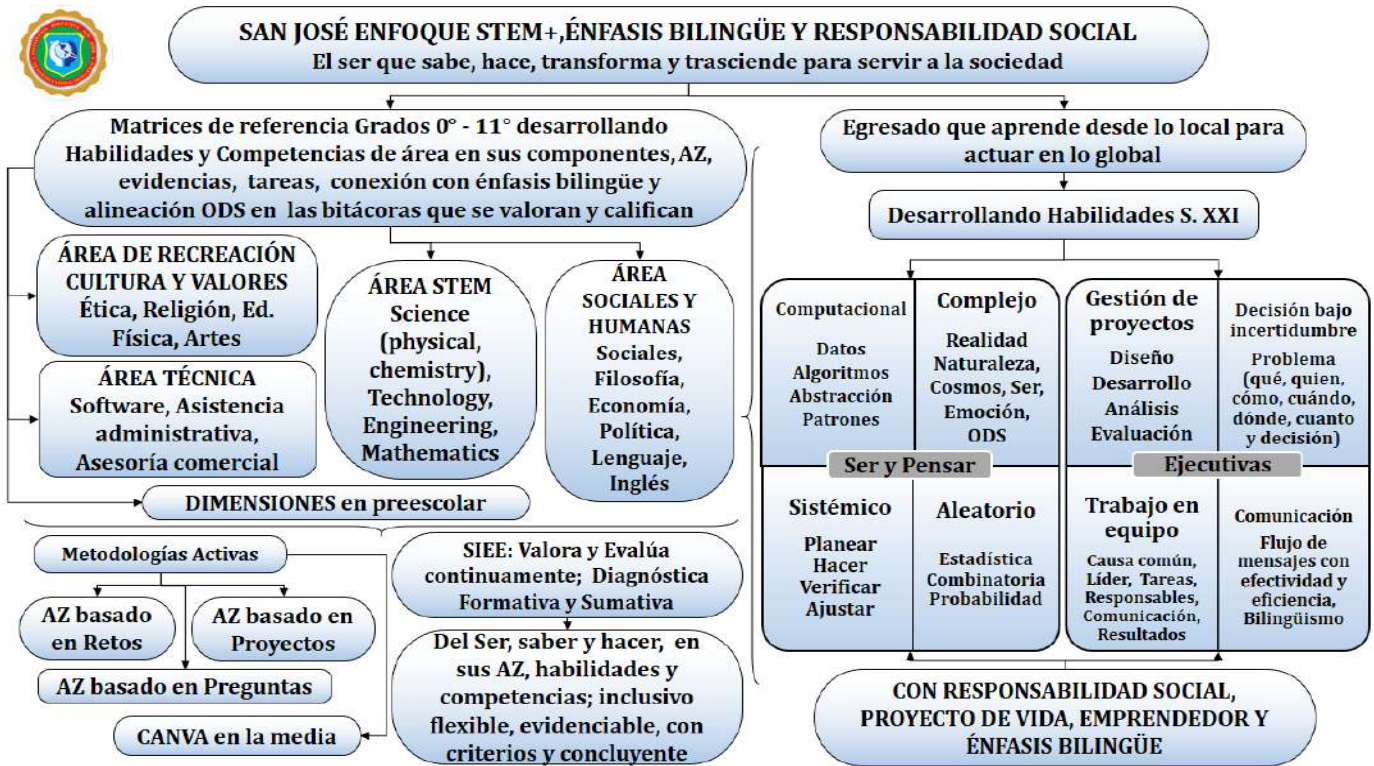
SAN JOSÉ ENFOQUE STEM+,ÉNFASIS BILINGÜE Y RESPONSABILIDAD SOCIAL
El ser que sabe, hace, transforma y trasciende para servir a la sociedad

Matrices de referencia Grados 0° - 11° desarrollando Habilidades y Competencias de área en sus componentes, AZ, evidencias, tareas, conexión con énfasis bilingüe y alineación ODS en las bitácoras que se valoran y califican

ÁREA DE RECREACIÓN CULTURA Y VALORES
Ética, Religión, Ed. Física, Artes

ÁREA TÉCNICA
Software, Asistencia administrativa, Asesoría comercial

ÁREA STEM
Science (physical, chemistry), Technology, Engineering, Mathematics

ÁREA SOCIALES Y HUMANAS
Sociales, Filosofía, Economía, Política, Lenguaje, Inglés

DIMENSIONES en preescolar

Metodologías Activas

AZ basado en Retos

AZ basado en Proyectos

AZ basado en Preguntas

CANVA en la media

SIEE: Valora y Evalúa continuamente; Diagnóstica Formativa y Sumativa

Del Ser, saber y hacer, en sus AZ, habilidades y competencias; inclusivo flexible, evidenciable, con criterios y concluyente

Egresado que aprende desde lo local para actuar en lo global

Desarrollando Habilidades S. XXI

Computacional
Datos
Algoritmos
Abstracción
Patrones

Complejo
Realidad
Naturaleza,
Cosmos, Ser,
Emoción,
ODS

Gestión de proyectos
Diseño
Desarrollo
Análisis
Evaluación

Decisión bajo incertidumbre
Problema (qué, quien, cómo, cuándo, dónde, cuanto y decisión)

Ser y Pensar

Ejecutivas

Sistémico
Planear
Hacer
Verificar
Ajustar

Aleatorio
Estadística
Combinatoria
Probabilidad

Trabajo en equipo
Causa común, Líder, Tareas, Responsables, Comunicación, Resultados

Comunicación
Flujo de mensajes con efectividad y eficiencia, Bilingüismo

CON RESPONSABILIDAD SOCIAL, PROYECTO DE VIDA, EMPRENDEDOR Y ÉNFASIS BILINGÜE